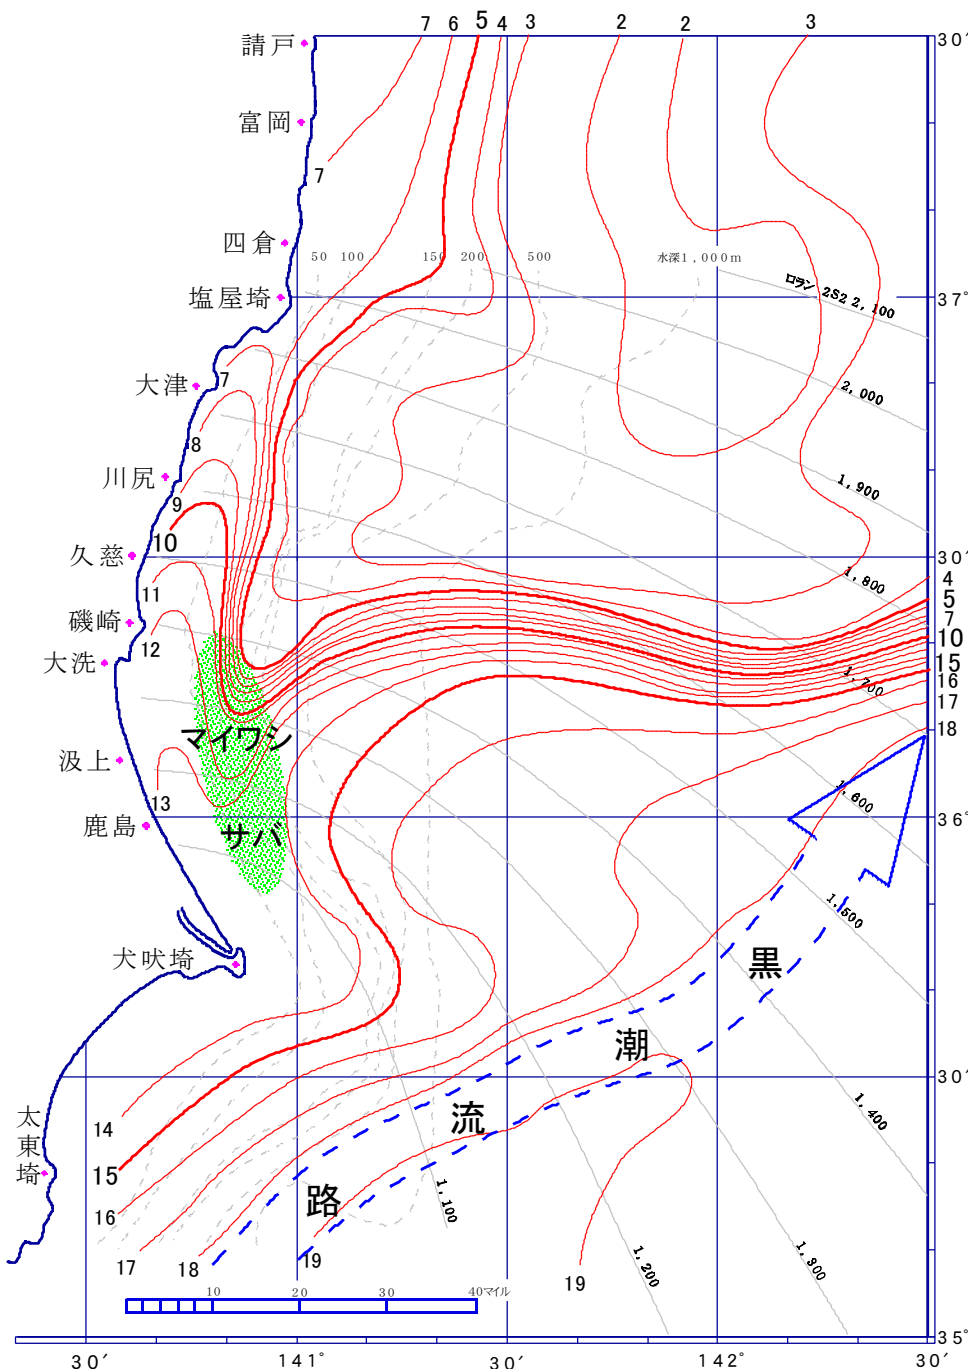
7 6 5 4 3 2 2 3

30′

請戸
富岡
7
四倉
50 100 150 200 500 水深1,000m
ロラン 2S2 2,100
塩屋埼
37°
大津 7
2,000
8
川尻
1,900
9
10
久慈
30′
4
5
1,800
11
7
磯崎
10
12
15
大洗
1,700
16
17
マイワシ
18
汲上
13
1,600
鹿島
36°
サバ
1,500
犬吠埼
黒
潮
30′
1,400
太東埼
14
流
15
16
路
1,100
17
18
19
19
1,200
1,300
10 20 30 40マイル
30′ 141° 30′ 142° 30′
35°